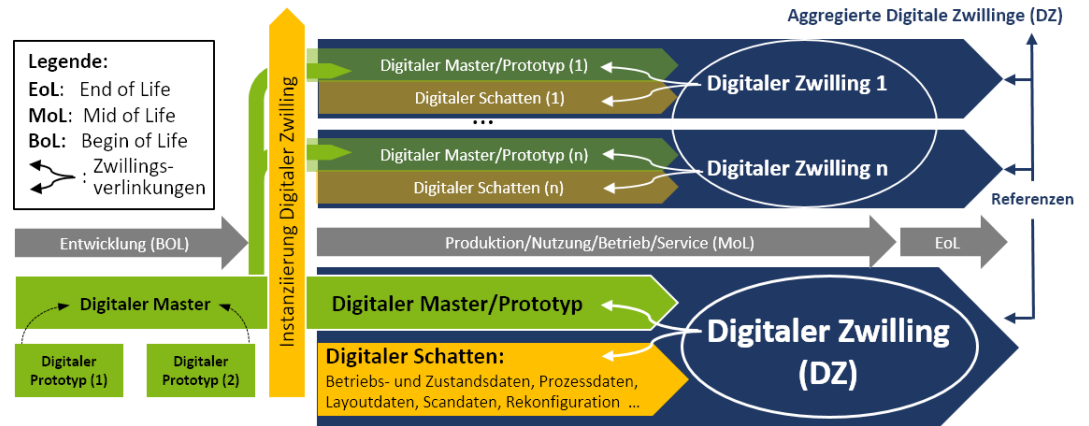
Legende:
EoL: End of Life
MoL: Mid of Life
BoL: Begin of Life
: Zwillingsverlinkungen

Instanziierung Digitaler Zwilling

Aggregierte Digitale Zwillinge (DZ)

Digitaler Master/Prototyp (1)
Digitaler Schatten (1)
Digitaler Zwilling 1
...
Digitaler Master/Prototyp (n)
Digitaler Schatten (n)
Digitaler Zwilling n

Referenzen

Entwicklung (BOL)
Produktion/Nutzung/Betrieb/Service (MoL)
EoL

Digitaler Master
Digitaler Prototyp (1)
Digitaler Prototyp (2)

Digitaler Master/Prototyp
Digitaler Schatten:
Betriebs- und Zustandsdaten, Prozessdaten, Layoutdaten, Scandaten, Rekonfiguration ...

Digitaler Zwilling (DZ)